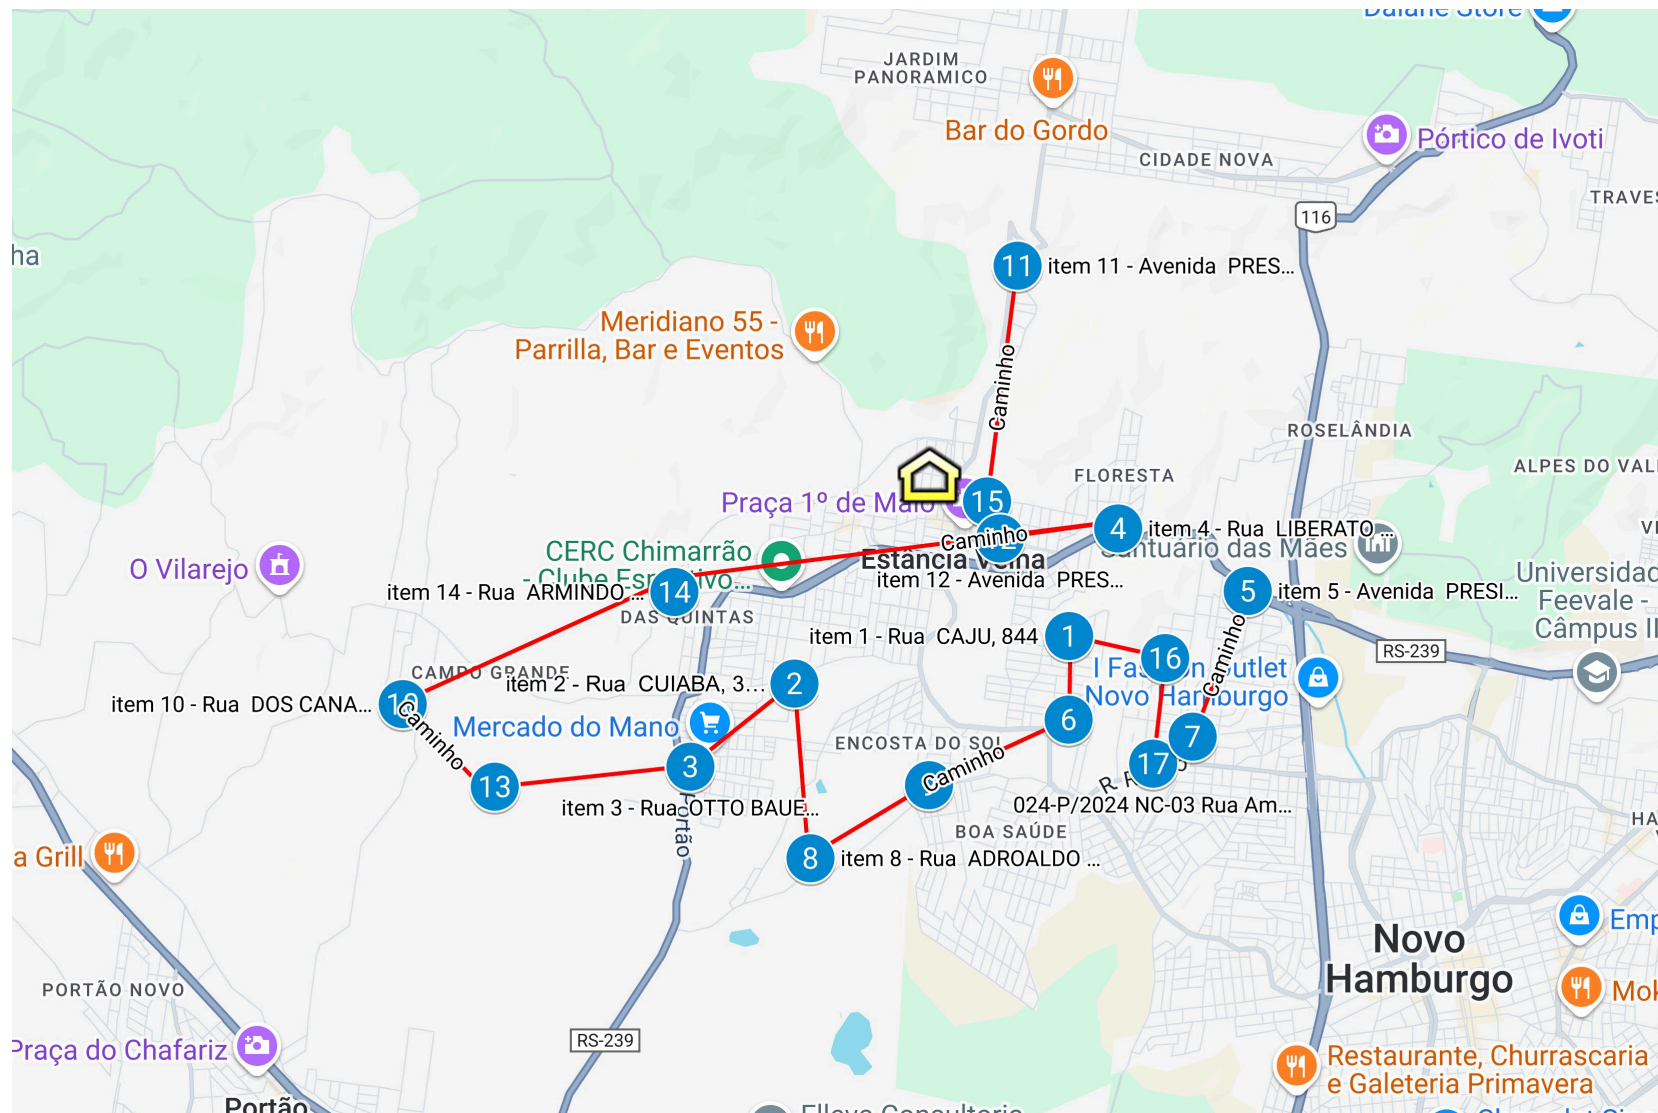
JARDIM PANORAMICO
Bar do Gordo
CIDADE NOVA
Pórtico de Ivoti
TRAVES
116
ha
11 item 11 - Avenida PRES...
Meridiano 55 - Parrilla, Bar e Eventos
Caminho
ROSELÂNDIA
FLORESTA
ALPES DO VAL
Praça 1º de Maio
15
4 item 4 - Rua LIBERATO...
Caminho
Estância Velha
Santuário das Mães
CERC Chimarrão - Clube Esportivo...
item 12 - Avenida PRES...
O Vilarejo
14 item 14 - Rua ARMINDO...
5 item 5 - Avenida PRESI...
Universidade Feevale - Câmpus II
DAS QUINTAS
item 1 - Rua CAJU, 844 1
16
Caminho
RS-239
CAMPO GRANDE
item 2 - Rua CUIABA, 3... 2
I Fashion Outlet Novo Hamburgo
item 10 - Rua DOS CANA... 10
Caminho
Mercado do Mano
6
7
ENCOSTA DO SOL
13
3
Caminho
17
item 3 - Rua OTTO BAUE...
Portão
024-P/2024 NC-03 Rua Am...
BOA SAÚDE
HA
a Grill
8 item 8 - Rua ADROALDO ...
Emp
Novo Hamburgo
PORTÃO NOVO
Mo
RS-239
Praça do Chafariz
Restaurante, Churrascaria e Galeteria Primavera
Portão